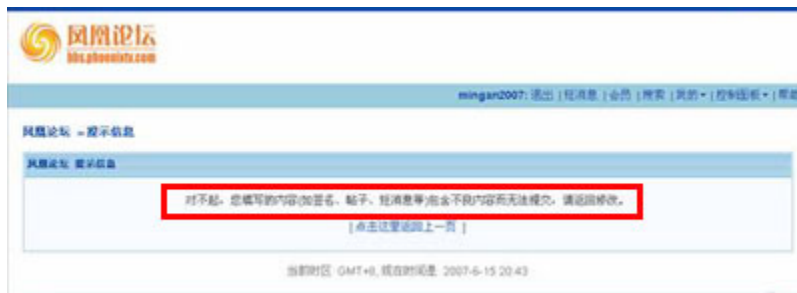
凤凰论坛
bbs.phoenixtv.com

mingan2007: 退出 | 短消息 | 会员 | 搜索 | 我的 ▾ | 控制面板 ▾ | 帮助

凤凰论坛 » 提示信息

凤凰论坛 提示信息

对不起，您填写的内容(如签名、帖子、短消息等)包含不良内容而无法提交，请返回修改。

[ 点击这里返回上一页 ]

当前时区 GMT+8, 现在时间是 2007-6-15 20:43